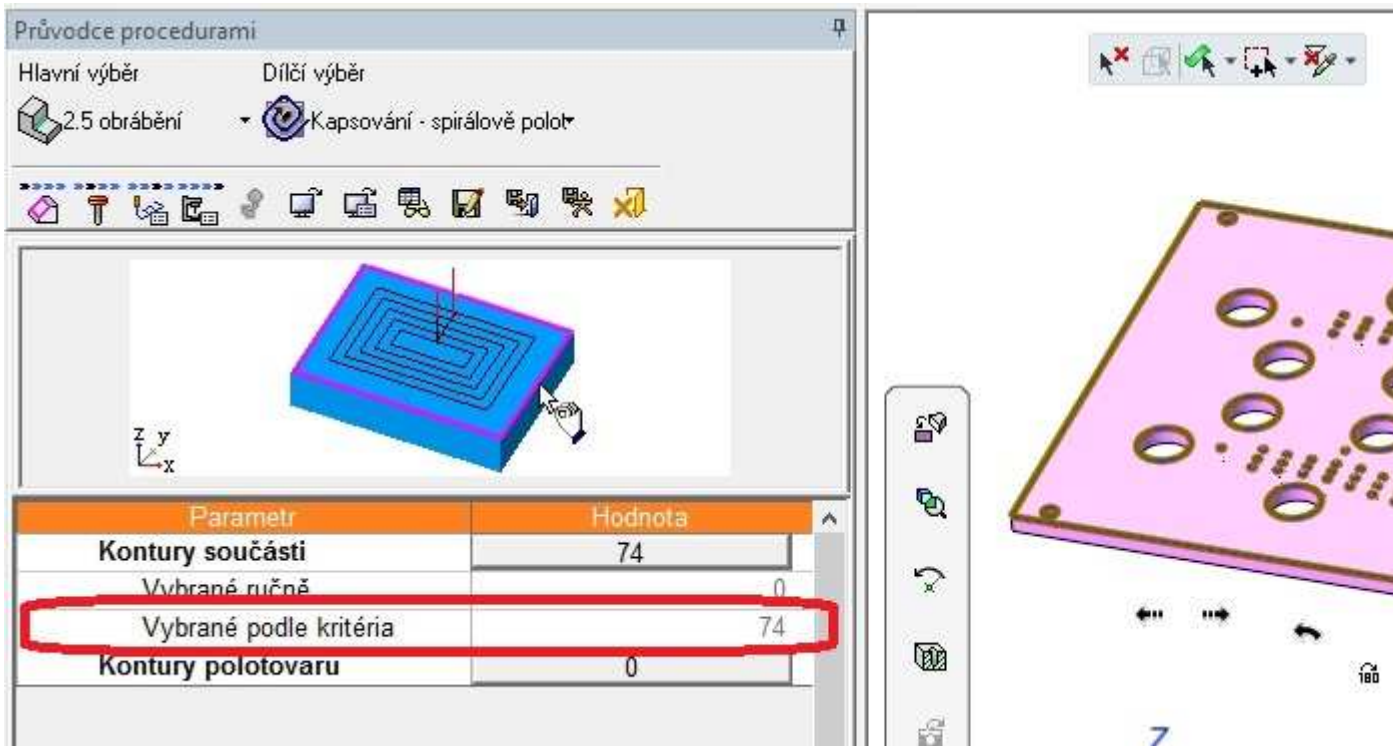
Průvodce procedurami

Hlavní výběr
Dílčí výběr

2.5 obrábění
Kapsování - spirálově polot

Z Y X

| Parametr | Hodnota |
|---|---|
| Kontury součásti | 74 |
| Vybrané ručně | 0 |
| Vybrané podle kritéria | 74 |
| Kontury polotovaru | 0 |

180

Z